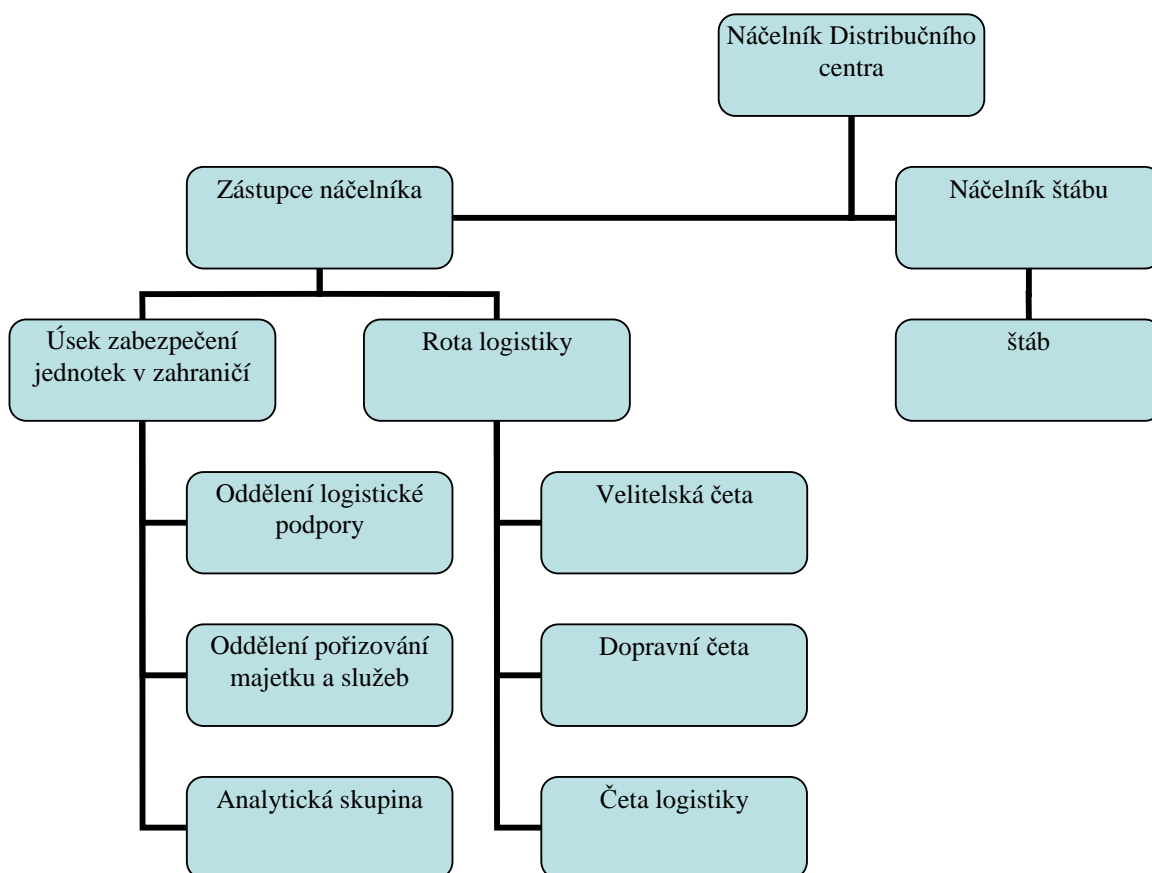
Náčelník Distribučního centra

Zástupce náčelníka

Náčelník štábu

Úsek zabezpečení jednotek v zahraničí

Rota logistiky

štáb

Oddělení logistické podpory

Oddělení pořizování majetku a služeb

Analytická skupina

Velitelská četa

Dopravní četa

Četa logistiky